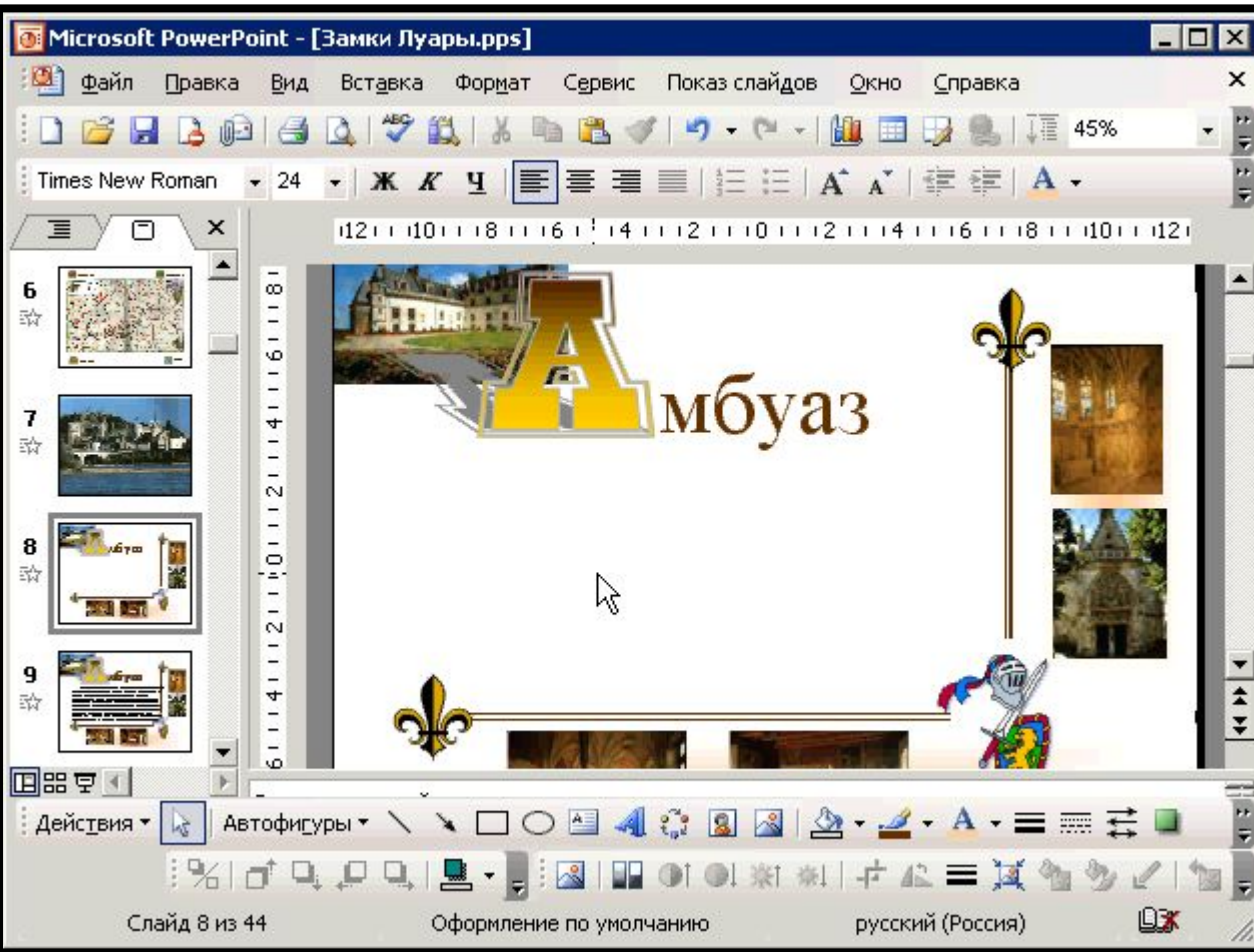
Microsoft PowerPoint - [Замки Луары.pps]

Файл Правка Вид Вставка Формат Сервис Показ слайдов Окно Справка

45%

Times New Roman 24 Ж К Ч

12 10 8 6 4 2 0 2 4 6 8 10 12

6

7

8

9

Амбуаз

Действия Автофигуры

Слайд 8 из 44 Оформление по умолчанию русский (Россия)